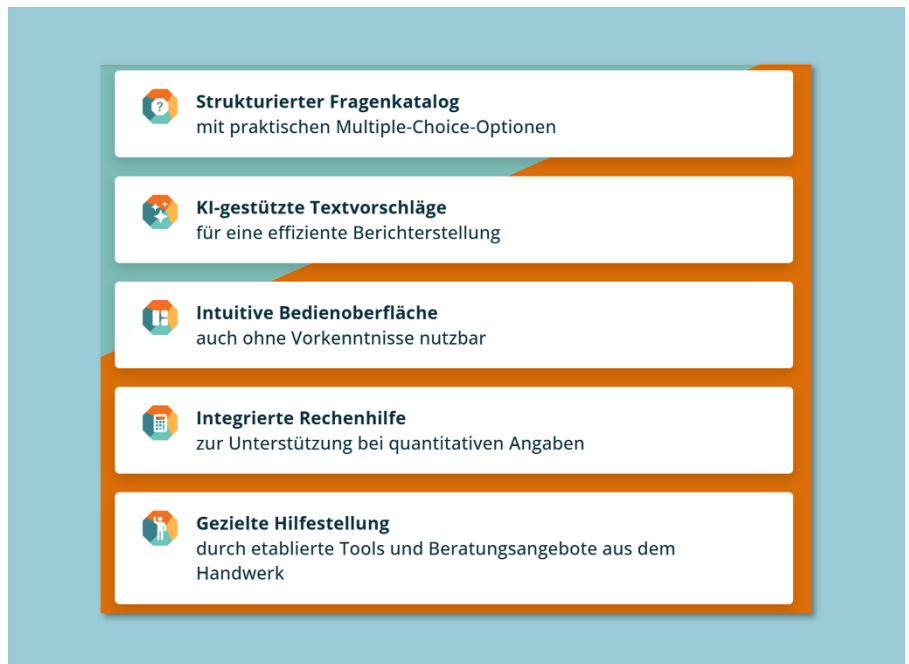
**Strukturierter Fragenkatalog**
mit praktischen Multiple-Choice-Optionen

**KI-gestützte Textvorschläge**
für eine effiziente Berichterstellung

**Intuitive Bedienoberfläche**
auch ohne Vorkenntnisse nutzbar

**Integrierte Rechenhilfe**
zur Unterstützung bei quantitativen Angaben

**Gezielte Hilfestellung**
durch etablierte Tools und Beratungsangebote aus dem Handwerk